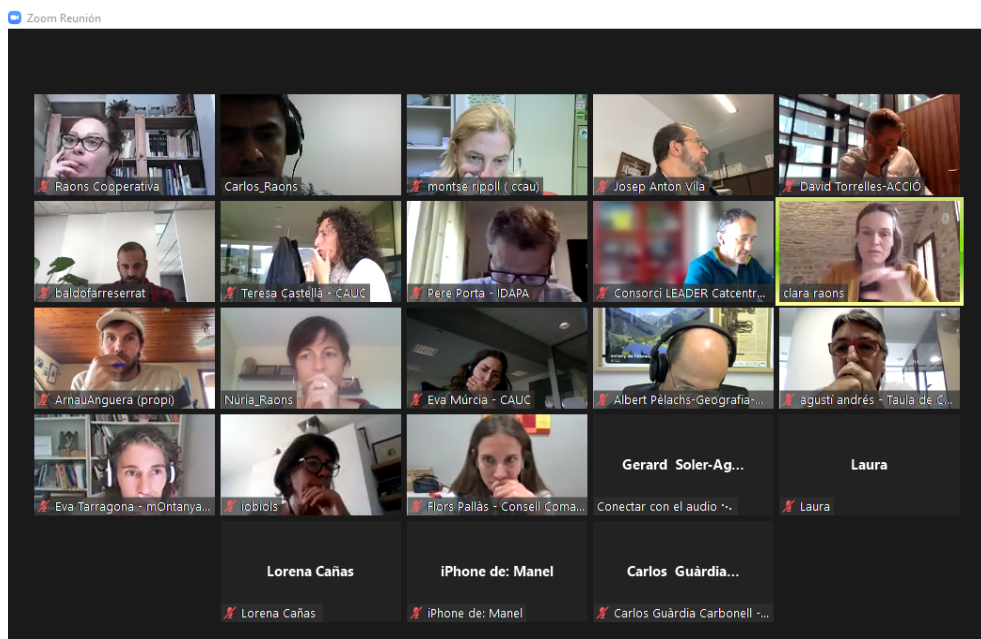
Zoom Reunión

Raons Cooperativa

Carlos_Raons

montse ripoll ( ccau)

Josep Anton Vila

David Torrelles-ACCIÓ

baldofarreserrat

Teresa Castellà - CAUC

Pere Porta - IDAPA

Consorci LEADER Catcentr...

clara raons

ArnauAnguera (propi)

Nuria_Raons

Eva Múrcia - CAUC

Albert Pèlachs-Geografia-...

agustí andrés - Taula de C...

Eva Tarragona - mOntanya...

iobiols

Flors Pallàs - Consell Coma...

Gerard Soler-Ag...

Conectar con el audio

Laura

Laura

Lorena Cañas

Lorena Cañas

iPhone de: Manel

iPhone de: Manel

Carlos Guàrdia...

Carlos Guàrdia Carbonell -...